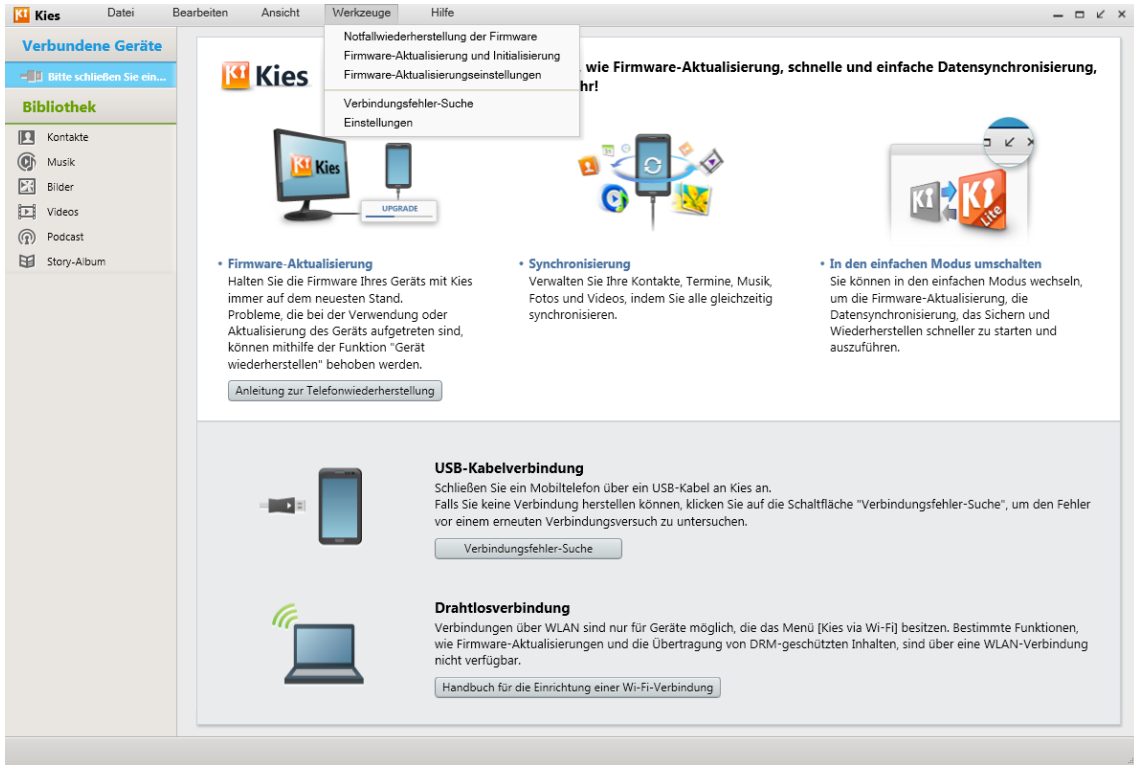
Kies Datei Bearbeiten Ansicht Werkzeuge Hilfe

Notfallwiederherstellung der Firmware
Firmware-Aktualisierung und Initialisierung
Firmware-Aktualisierungseinstellungen
Verbindungsfehler-Suche
Einstellungen

Verbundene Geräte
Bitte schließen Sie ein...
Bibliothek
Kontakte
Musik
Bilder
Videos
Podcast
Story-Album

Kies

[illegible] wie Firmware-Aktualisierung, schnelle und einfache Datensynchronisierung, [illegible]hr!

Kies
UPGRADE

• Firmware-Aktualisierung
Halten Sie die Firmware Ihres Geräts mit Kies immer auf dem neuesten Stand.
Probleme, die bei der Verwendung oder Aktualisierung des Geräts aufgetreten sind, können mithilfe der Funktion "Gerät wiederherstellen" behoben werden.

Anleitung zur Telefonwiederherstellung

• Synchronisierung
Verwalten Sie Ihre Kontakte, Termine, Musik, Fotos und Videos, indem Sie alle gleichzeitig synchronisieren.

Lite

• In den einfachen Modus umschalten
Sie können in den einfachen Modus wechseln, um die Firmware-Aktualisierung, die Datensynchronisierung, das Sichern und Wiederherstellen schneller zu starten und auszuführen.

USB-Kabelverbindung
Schließen Sie ein Mobiltelefon über ein USB-Kabel an Kies an.
Falls Sie keine Verbindung herstellen können, klicken Sie auf die Schaltfläche "Verbindungsfehler-Suche", um den Fehler vor einem erneuten Verbindungsversuch zu untersuchen.

Verbindungsfehler-Suche

Drahtlosverbindung
Verbindungen über WLAN sind nur für Geräte möglich, die das Menü [Kies via Wi-Fi] besitzen. Bestimmte Funktionen, wie Firmware-Aktualisierungen und die Übertragung von DRM-geschützten Inhalten, sind über eine WLAN-Verbindung nicht verfügbar.

Handbuch für die Einrichtung einer Wi-Fi-Verbindung